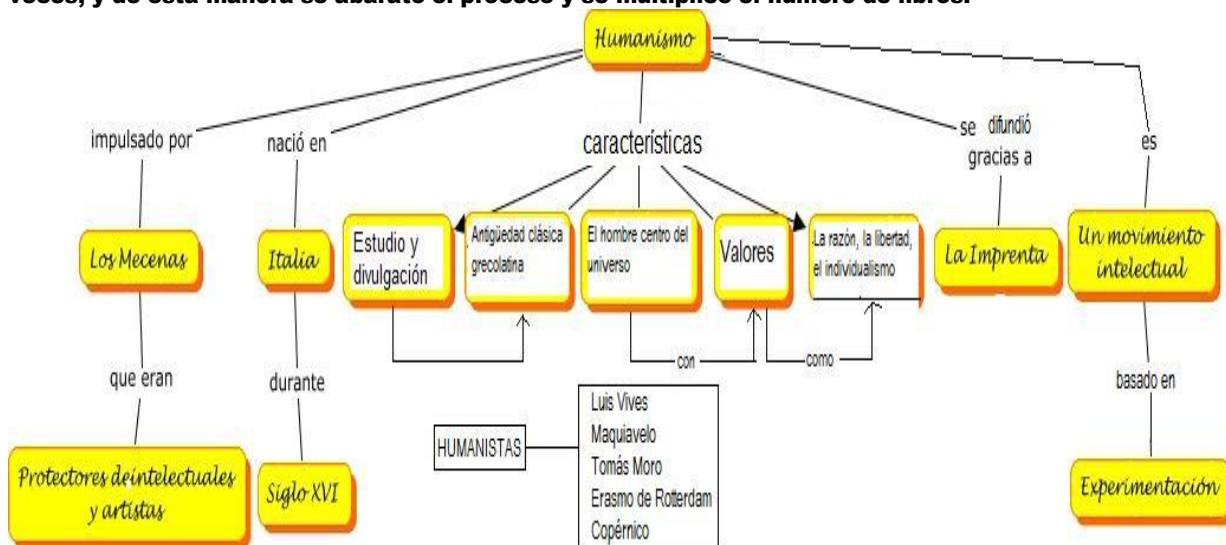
veces, y de esta manera se abarató el proceso y se multiplicó el número de libros.

Humanismo

impulsado por

nació en

características

se difundió gracias a

es

Los Mecenas

Italia

Estudio y divulgación

Antigüedad clásica grecolatina

El hombre centro del universo

Valores

La razón, la libertad, el individualismo

La Imprenta

Un movimiento intelectual

con

como

que eran

durante

basado en

HUMANISTAS

Luis Vives
Maquiavelo
Tomás Moro
Erasmo de Rotterdam
Copérnico

Protectores deintelectuales y artistas

Siglo XVI

Experimentación